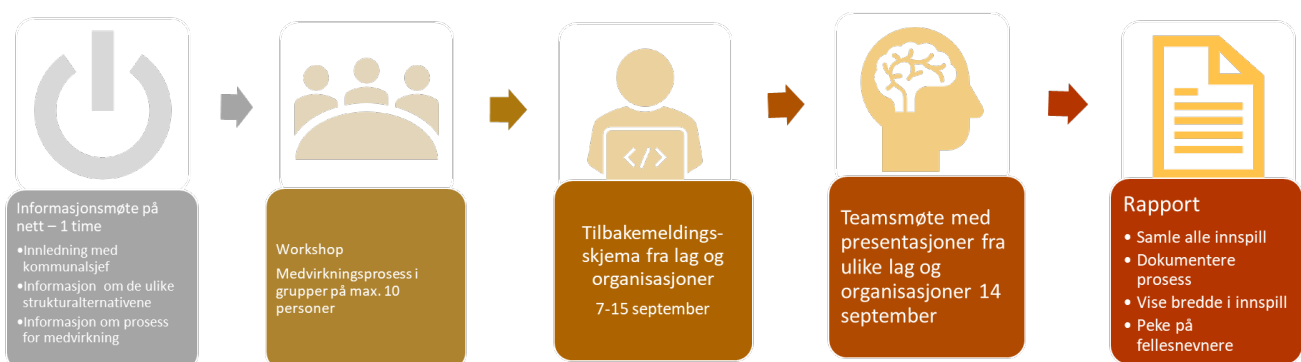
Informasjonsmøte på nett – 1 time
•Innledning med kommunalsjef
•Informasjon om de ulike strukturalternativene
•Informasjon om prosess for medvirkning

Workshop
Medvirkningsprosess i grupper på max. 10 personer

</>

Tilbakemeldingsskjema fra lag og organisasjoner
7-15 september

Teamsmøte med presentasjoner fra ulike lag og organisasjoner 14 september

Rapport
• Samle alle innspill
• Dokumentere prosess
• Vise bredde i innspill
• Peke på fellesnevnere